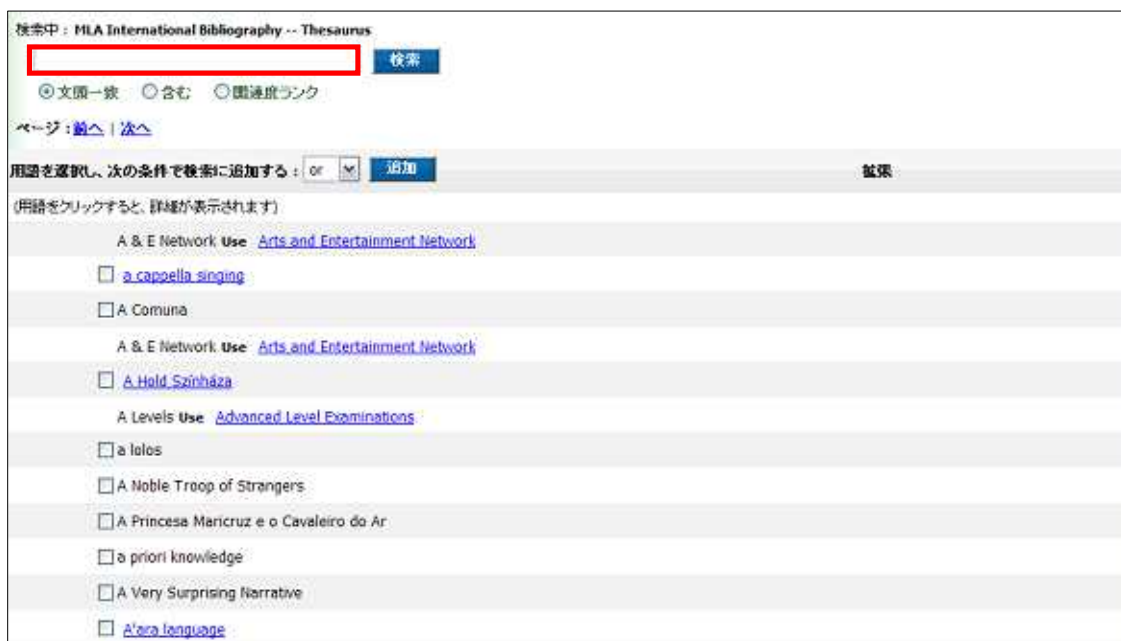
検索中：MLA International Bibliography -- Thesaurus

検索

文頭一致　含む　関連度ランク

ページ：前へ | 次へ

用語を選択し、次の条件で検索に追加する：or 追加

拡張

(用語をクリックすると、詳細が表示されます)

A & E Network Use Arts and Entertainment Network

a cappella singing

A Comuna

A & E Network Use Arts and Entertainment Network

A Hold Színháza

A Levels Use Advanced Level Examinations

a lolos

A Noble Troop of Strangers

A Princesa Maricruz e o Cavaleiro do Ar

a priori knowledge

A Very Surprising Narrative

A'ara language